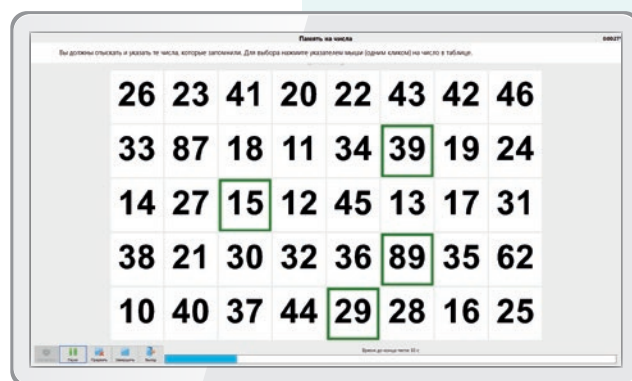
Память на числа

Вы должны отыскать и указать те числа, которые запомнили. Для выбора нажмите указателем мыши (одним кликом) на число в таблице.

| 26 | 23 | 41 | 20 | 22 | 43 | 42 | 46 |
|---|---|---|---|---|---|---|---|
| 33 | 87 | 18 | 11 | 34 | 39 | 19 | 24 |
| 14 | 27 | 15 | 12 | 45 | 13 | 17 | 31 |
| 38 | 21 | 30 | 32 | 36 | 89 | 35 | 62 |
| 10 | 40 | 37 | 44 | 29 | 28 | 16 | 25 |

Время до конца теста: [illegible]

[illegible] Пауза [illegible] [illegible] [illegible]